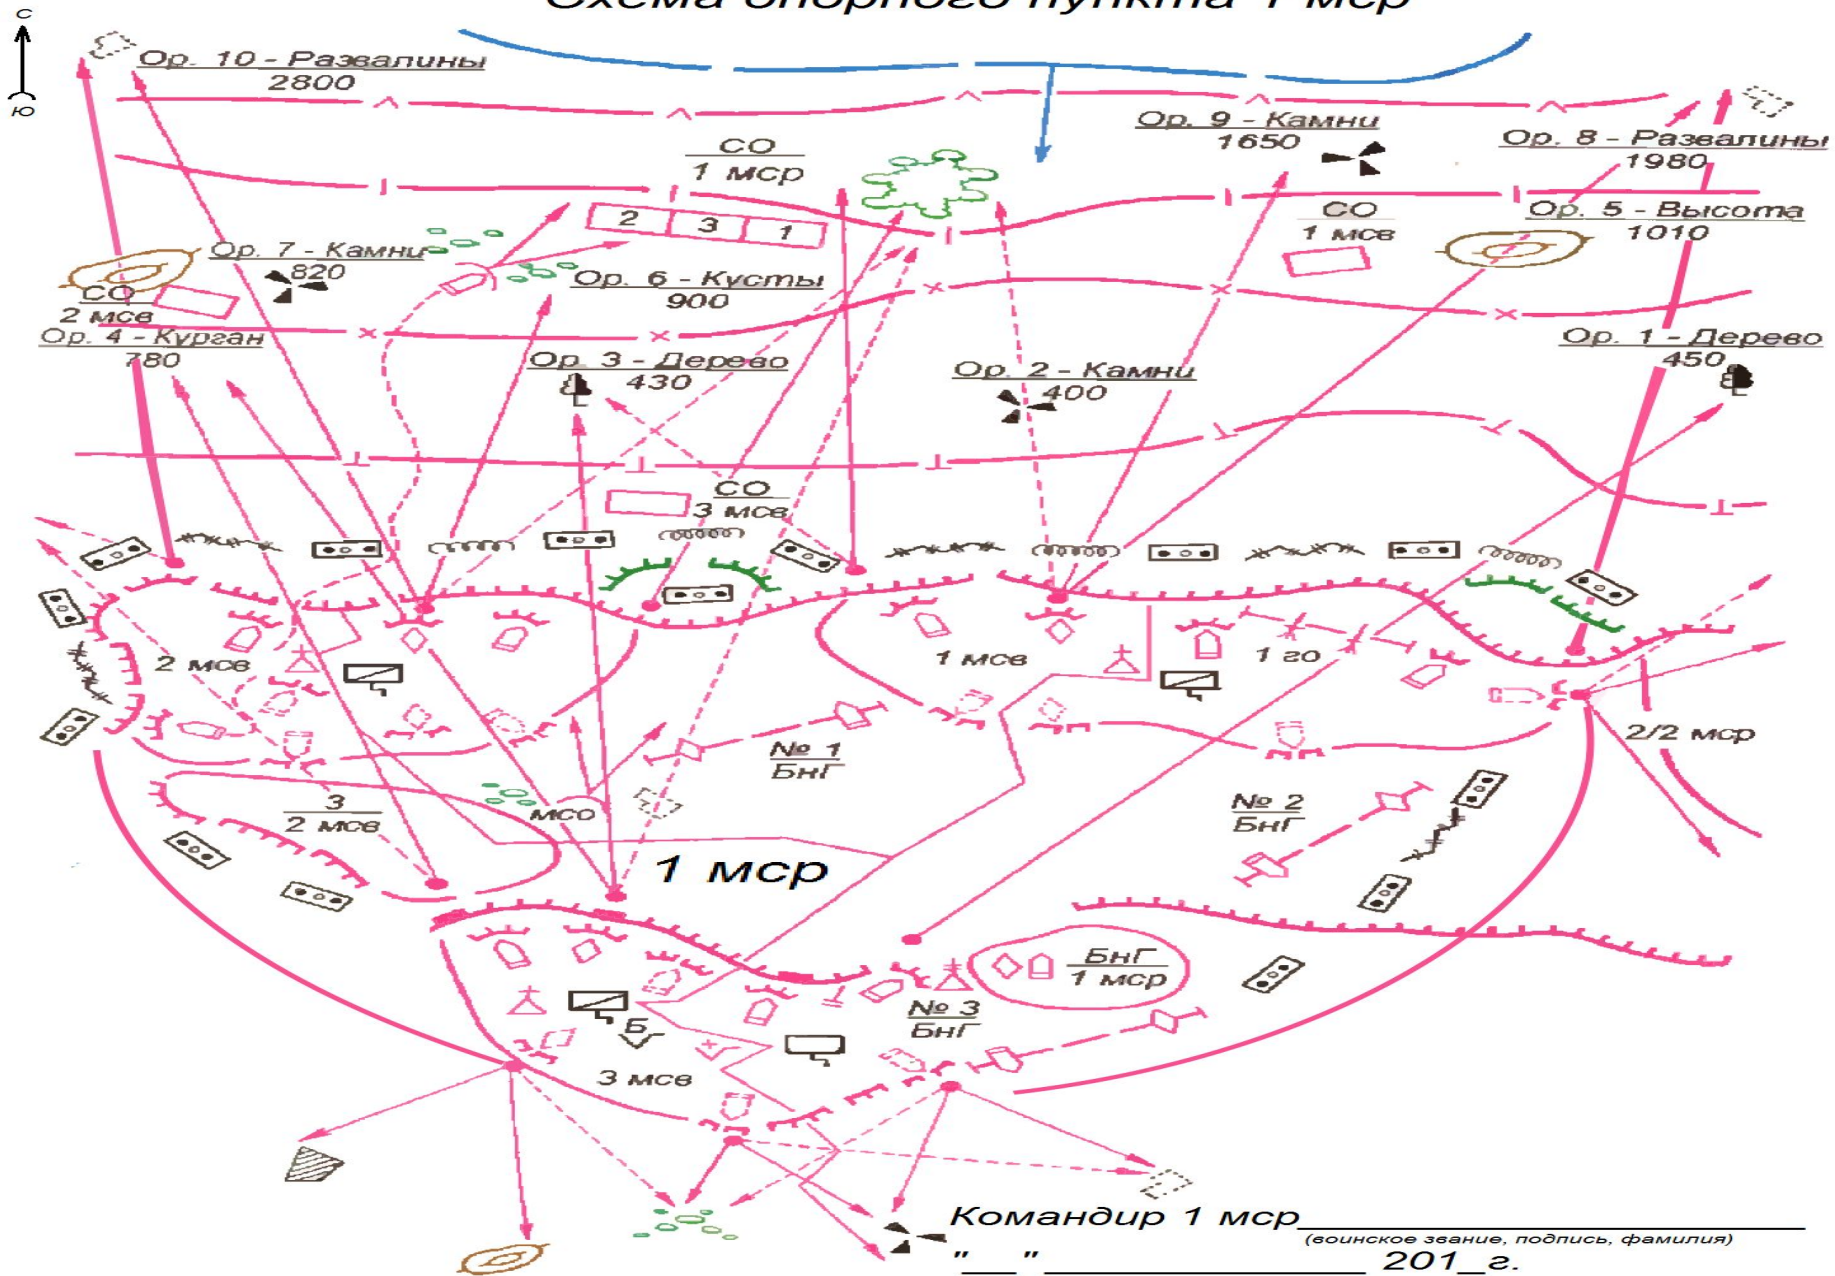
Схема опорного пункта 1 мср

С
Ю

Ор. 10 - Развалины
2800

Ор. 9 - Камни
1650

Ор. 8 - Развалины
1980

СО
1 мср

2 3 1

Ор. 5 - Высота
1010

СО
1 мсв

Ор. 7 - Камни
820

Ор. 6 - Кусты
900

СО
2 мсв

Ор. 4 - Курган
780

Ор. 3 - Дерево
430

Ор. 2 - Камни
400

Ор. 1 - Дерево
450

СО
3 мсв

2 мсв

1 мсв

1 гв

2/2 мср

№ 1
БнГ

№ 2
БнГ

3
2 мсв

МСО

1 мср

БнГ
1 мср

№ 3
БнГ

Б

3 мсв

Командир 1 мср
(воинское звание, подпись, фамилия)
"__" 201_г.